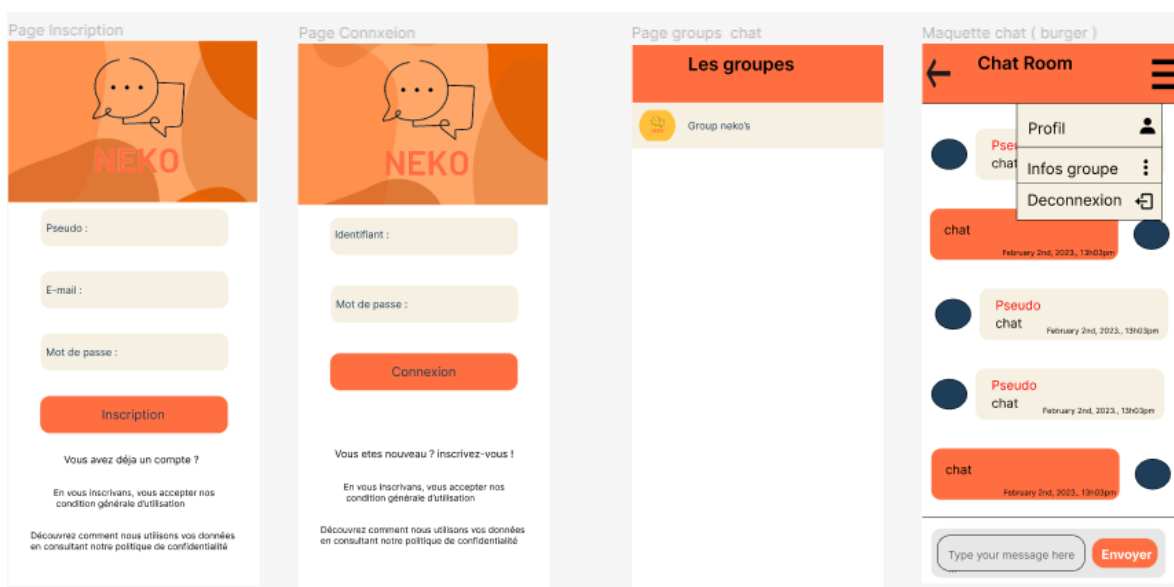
Page Inscription

NEKO

Pseudo :

E-mail :

Mot de passe :

Inscription

Vous avez déja un compte ?

En vous inscrivans, vous accepter nos condition générale d'utilisation

Découvrez comment nous utilisons vos données en consultant notre politique de confidentialité

Page Connxeion

NEKO

Identifiant :

Mot de passe :

Connexion

Vous etes nouveau ? inscrivez-vous !

En vous inscrivans, vous accepter nos condition générale d'utilisation

Découvrez comment nous utilisons vos données en consultant notre politique de confidentialité

Page groups chat

Les groupes

Group neko's

Maquette chat ( burger )

Chat Room

Profil

Infos groupe

Deconnexion

Pse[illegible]
chat

chat
February 2nd, 2023., 13h03pm

Pseudo
chat
February 2nd, 2023., 13h03pm

Pseudo
chat
February 2nd, 2023., 13h03pm

chat
February 2nd, 2023., 13h03pm

Type your message here

Envoyer